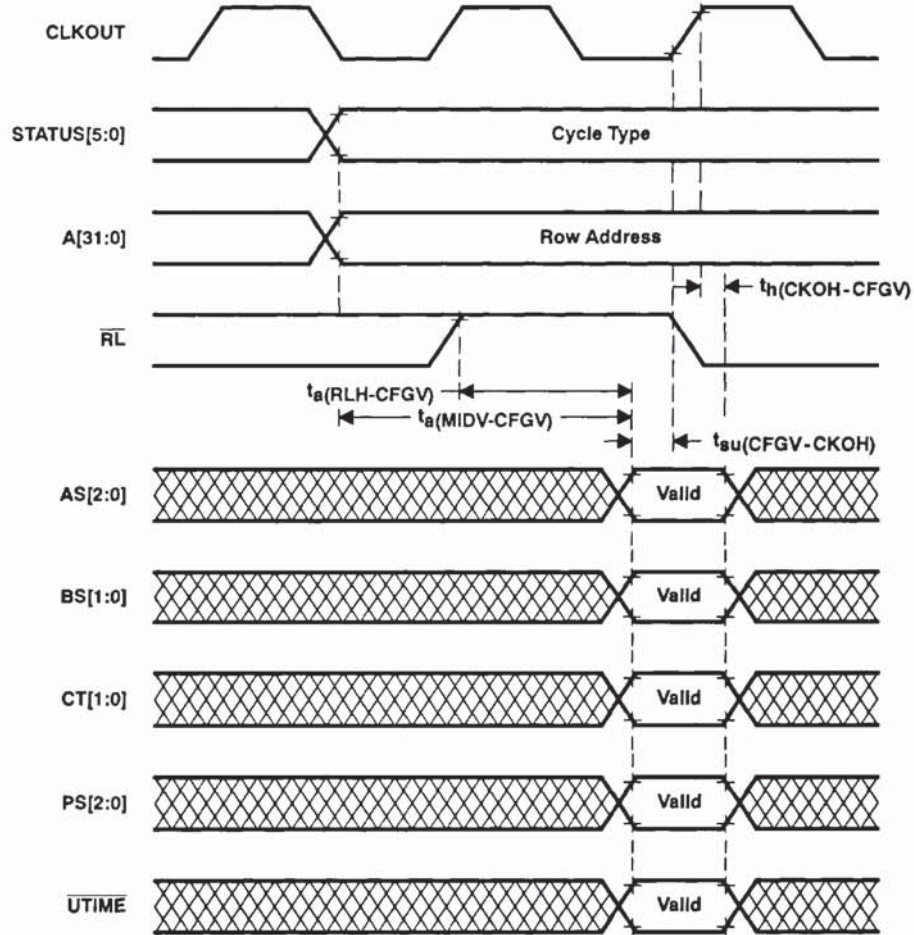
CLKOUT

STATUS[5:0]

Cycle Type

A[31:0]

Row Address

$t_{h(CKOH-CFGV)}$

$\overline{RL}$

$t_{a(RLH-CFGV)}$

$t_{a(MIDV-CFGV)}$

$t_{su(CFGV-CKOH)}$

AS[2:0]

Valid

BS[1:0]

Valid

CT[1:0]

Valid

PS[2:0]

Valid

$\overline{UTIME}$

Valid